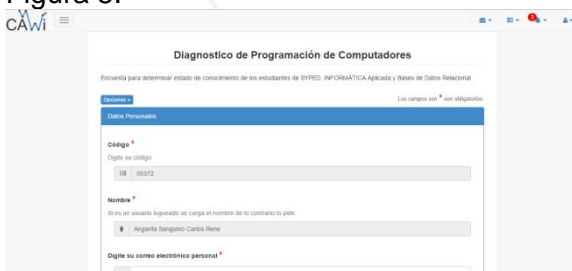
Figura 8.
CAWi

Diagnostico de Programación de Computadores

Encuesta para determinar estado de conocimiento de los estudiantes de SYPED, INFORMÁTICA Aplicada y Bases de Datos Relacional

Opciones ▾

Los campos con * son obligatorios

Datos Personales

Código *
Digite su código

05372

Nombre *
Si es un usuario logueado se carga el nombre de lo contrario lo pide

Angarita Sanguino Carlos Rene

Digite su correo electrónico personal *